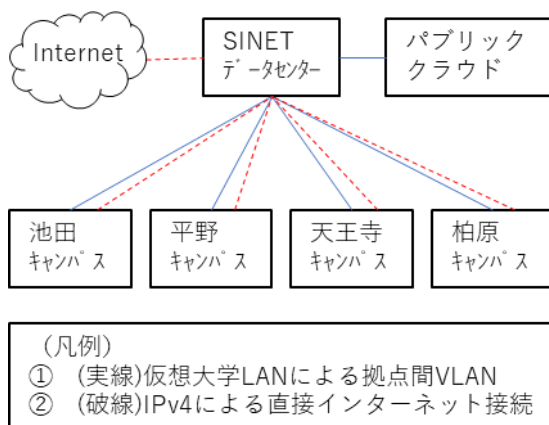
Internet

SINET
データセンター

パブリック
クラウド

池田
キャンパス

平野
キャンパス

天王寺
キャンパス

柏原
キャンパス

（凡例）
① （実線）仮想大学LANによる拠点間VLAN
② （破線）IPv4による直接インターネット接続